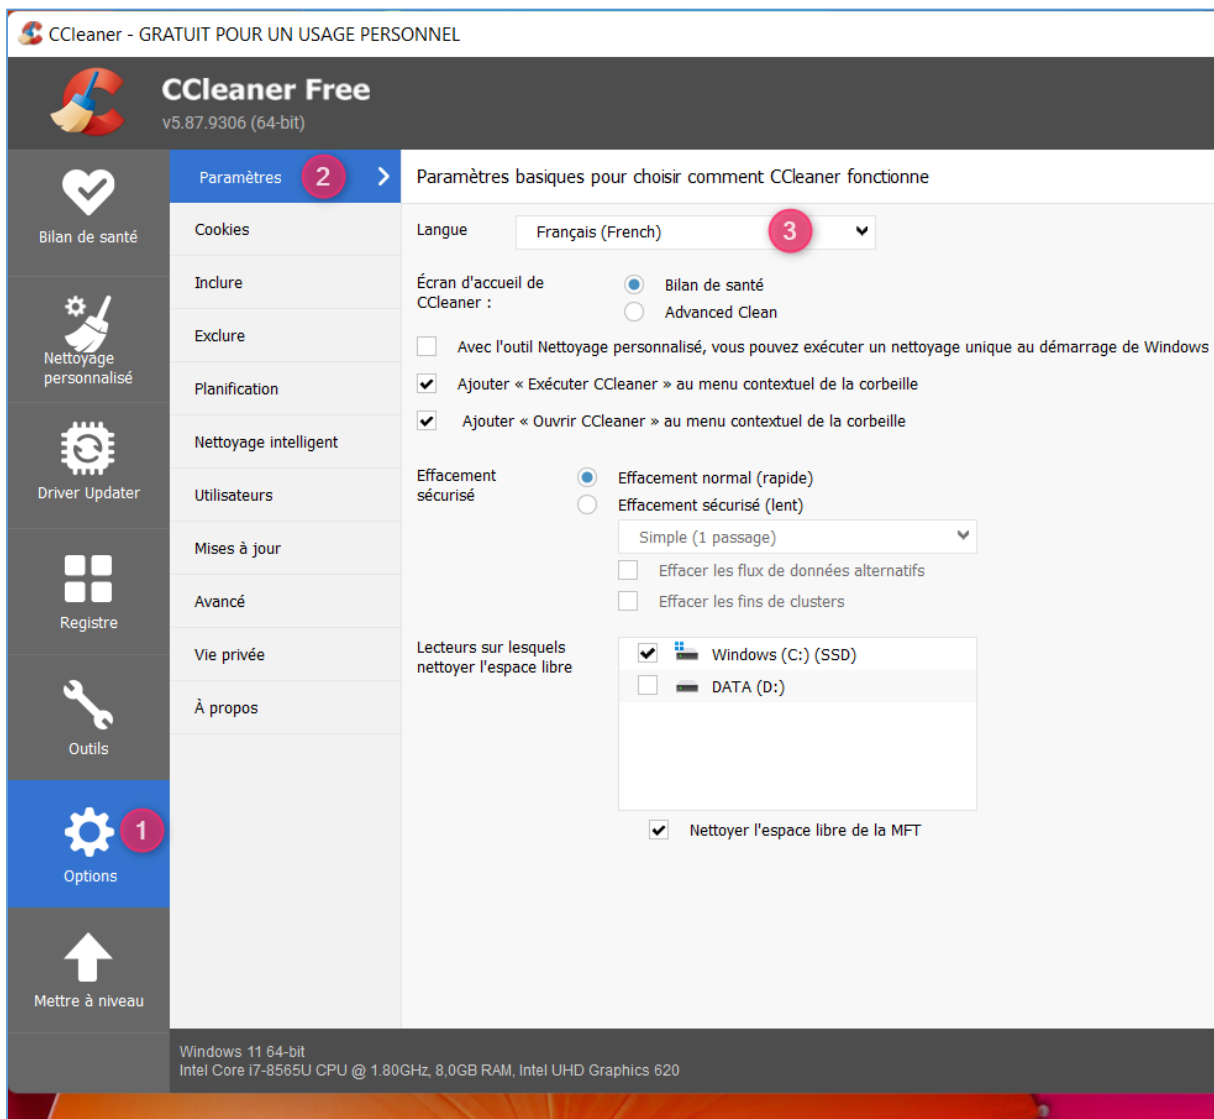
CCleaner - GRATUIT POUR UN USAGE PERSONNEL

CCleaner Free
v5.87.9306 (64-bit)

Bilan de santé

Nettoyage personnalisé

Driver Updater

Registre

Outils

Options

1

Mettre à niveau

Paramètres

2

Cookies

Inclure

Exclure

Planification

Nettoyage intelligent

Utilisateurs

Mises à jour

Avancé

Vie privée

À propos

Paramètres basiques pour choisir comment CCleaner fonctionne

Langue

Français (French)

3

Écran d'accueil de CCleaner :

Bilan de santé

Advanced Clean

Avec l'outil Nettoyage personnalisé, vous pouvez exécuter un nettoyage unique au démarrage de Windows

Ajouter « Exécuter CCleaner » au menu contextuel de la corbeille

Ajouter « Ouvrir CCleaner » au menu contextuel de la corbeille

Effacement sécurisé

Effacement normal (rapide)

Effacement sécurisé (lent)

Simple (1 passage)

Effacer les flux de données alternatifs

Effacer les fins de clusters

Lecteurs sur lesquels nettoyer l'espace libre

Windows (C:) (SSD)

DATA (D:)

Nettoyer l'espace libre de la MFT

Windows 11 64-bit
Intel Core i7-8565U CPU @ 1.80GHz, 8,0GB RAM, Intel UHD Graphics 620